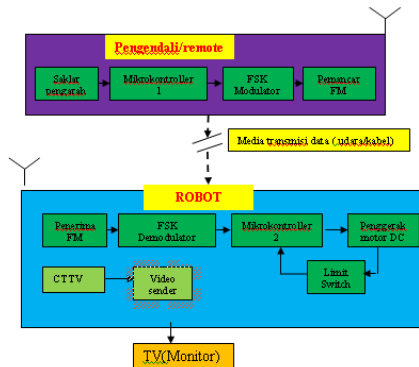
Pengendali/remote

Saklar pengarah

Mikrokontroller 1

FSK Modulator

Pemancar FM

Media transmisi data ( udara/kabel)

ROBOT

Penerima FM

FSK Demodulator

Mikrokontroller 2

Penggerak motor DC

Limit Switch

CTTV

Video sender

TV(Monitor)